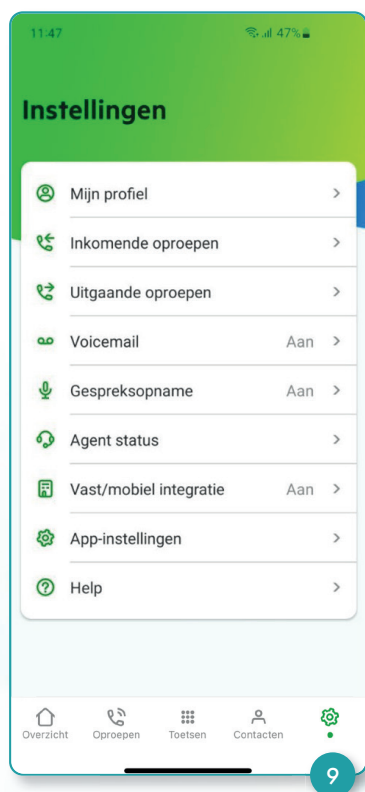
11:47

47%

Instellingen

Mijn profiel

Inkomende oproepen

Uitgaande oproepen

Voicemail Aan

Gespreksopname Aan

Agent status

Vast/mobiel integratie Aan

App-instellingen

Help

Overzicht Oproepen Toetsen Contacten

9